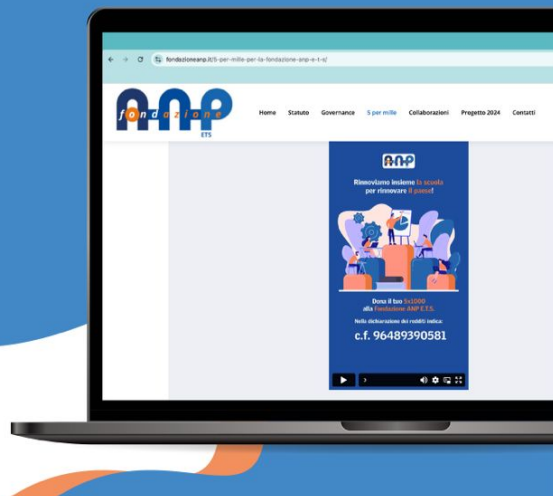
fondazioneanp.it/5-per-mille-per-la-fondazione-anp-e-t-s/

ANP fondazione ETS

Home Statuto Governance 5 per mille Collaborazioni Progetto 2024 Contatti

ANP

Rinnoviamo insieme la scuola per rinnovare il paese!

Dona il tuo 5x1000 alla Fondazione ANP E.T.S.

Nella dichiarazione dei redditi indica:

c.f. 96489390581